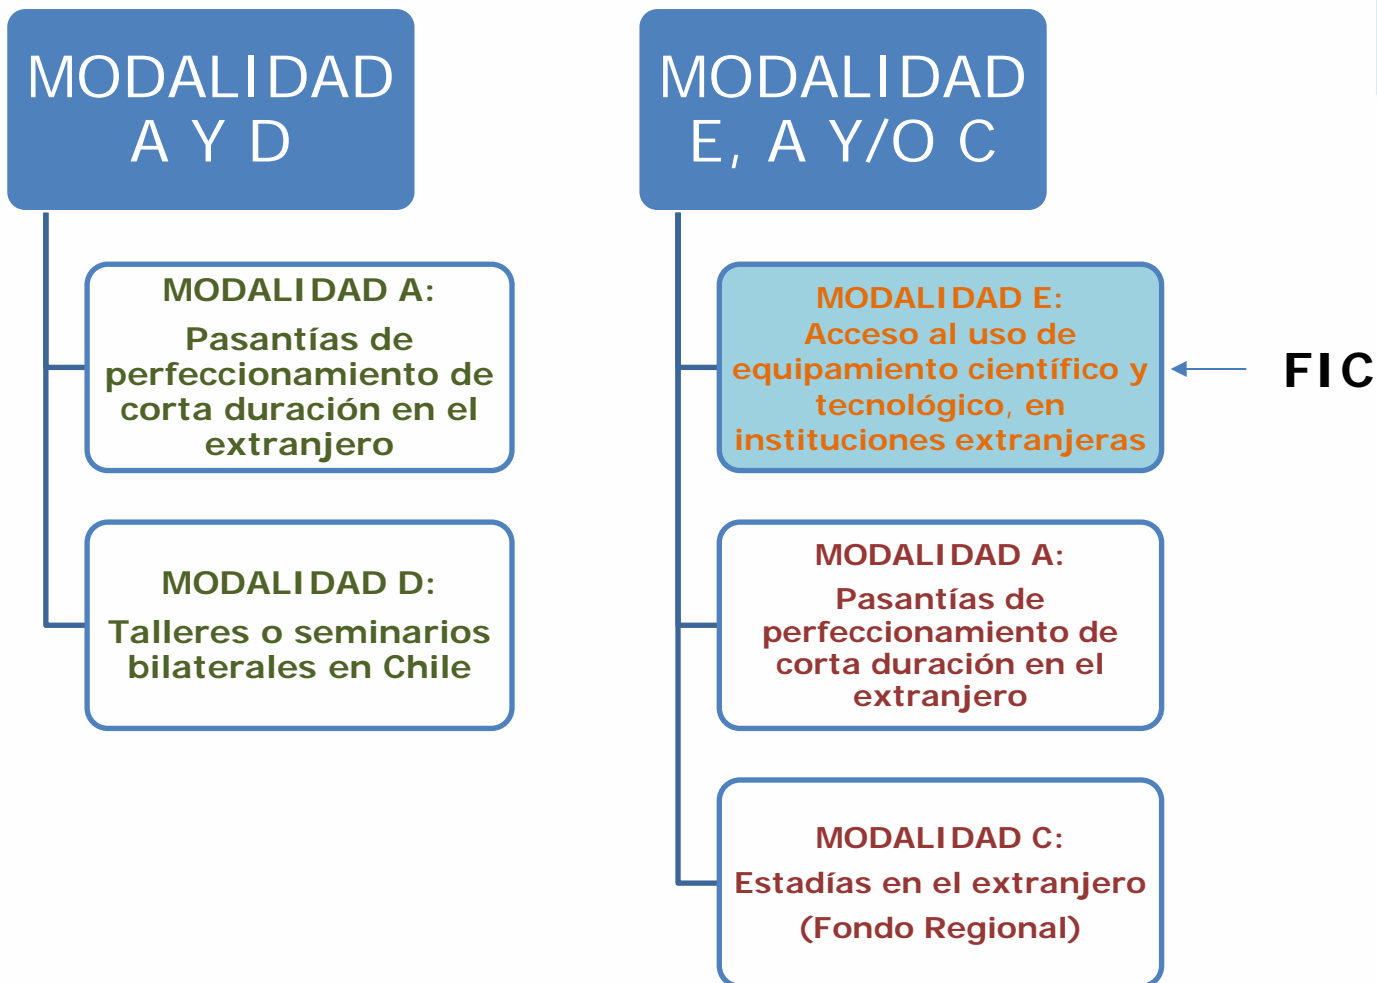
MODALIDAD A Y D

MODALIDAD A:
Pasantías de perfeccionamiento de corta duración en el extranjero

MODALIDAD D:
Talleres o seminarios bilaterales en Chile

MODALIDAD E, A Y/O C

MODALIDAD E:
Acceso al uso de equipamiento científico y tecnológico, en instituciones extranjeras

FIC

MODALIDAD A:
Pasantías de perfeccionamiento de corta duración en el extranjero

MODALIDAD C:
Estadías en el extranjero
(Fondo Regional)